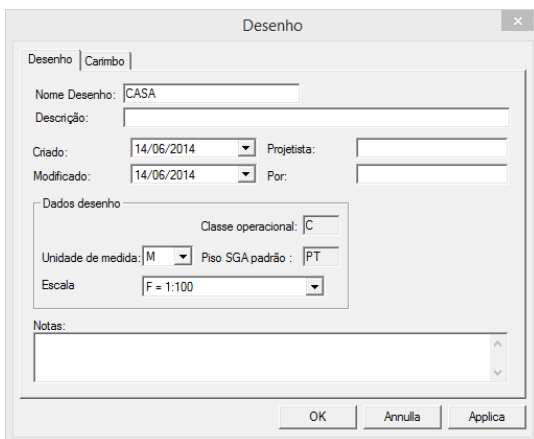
Desenho

Desenho | Carimbo

Nome Desenho: CASA

Descrição:

Criado: 14/06/2014 Projetista:

Modificado: 14/06/2014 Por:

Dados desenho

Classe operacional: C

Unidade de medida: M Piso SGA padrão : PT

Escala F = 1:100

Notas:

OK Annulla Applica